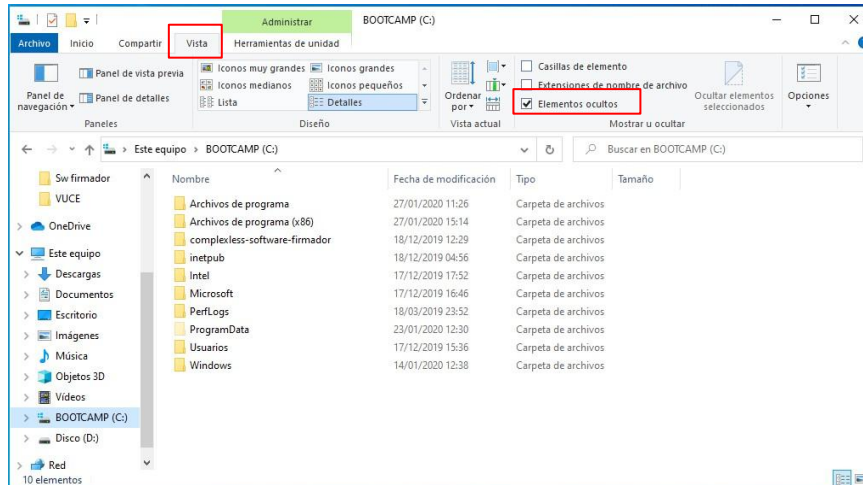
Administrar BOOTCAMP (C:)

Archivo Inicio Compartir Vista Herramientas de unidad

Panel de navegación Panel de vista previa Panel de detalles
Paneles

Iconos muy grandes Iconos grandes Iconos medianos Iconos pequeños Lista Detalles
Diseño

Ordenar por
Vista actual

Casillas de elemento
Extensiones de nombre de archivo
Elementos ocultos
Ocultar elementos seleccionados
Mostrar u ocultar

Opciones

Este equipo > BOOTCAMP (C:)

Buscar en BOOTCAMP (C:)

Sw firmador
VUCE
OneDrive
Este equipo
Descargas
Documentos
Escritorio
Imágenes
Música
Objetos 3D
Vídeos
BOOTCAMP (C:)
Disco (D:)
Red

| Nombre | Fecha de modificación | Tipo | Tamaño |
|---|---|---|---|
| Archivos de programa | 27/01/2020 11:26 | Carpeta de archivos | |
| Archivos de programa (x86) | 27/01/2020 15:14 | Carpeta de archivos | |
| complexless-software-firmador | 18/12/2019 12:29 | Carpeta de archivos | |
| inetpub | 18/12/2019 04:56 | Carpeta de archivos | |
| Intel | 17/12/2019 17:52 | Carpeta de archivos | |
| Microsoft | 17/12/2019 16:46 | Carpeta de archivos | |
| PerfLogs | 18/03/2019 23:52 | Carpeta de archivos | |
| ProgramData | 23/01/2020 12:30 | Carpeta de archivos | |
| Usuarios | 17/12/2019 15:36 | Carpeta de archivos | |
| Windows | 14/01/2020 12:38 | Carpeta de archivos | |

10 elementos